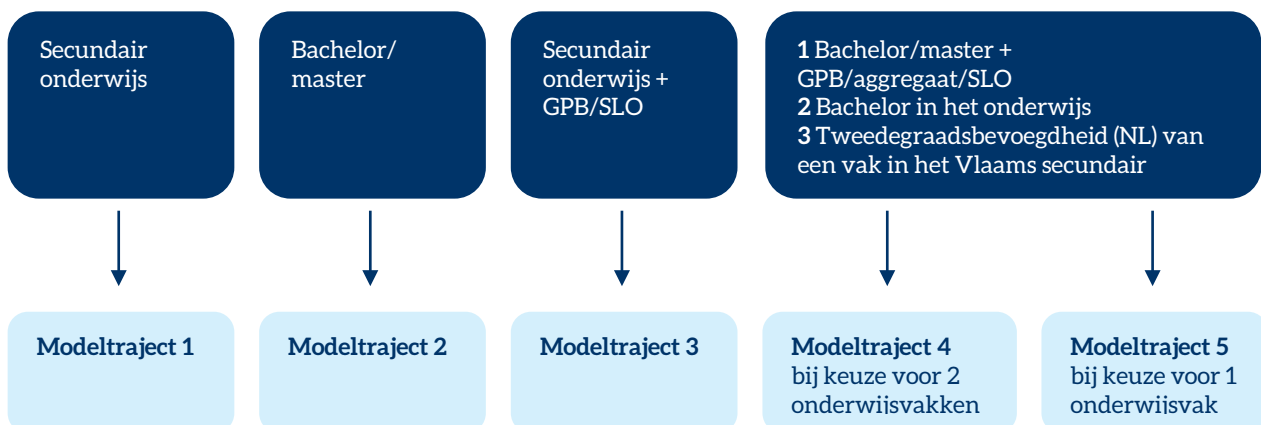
Secundair onderwijs

Bachelor/ master

Secundair onderwijs + GPB/SLO

**1** Bachelor/master + GPB/aggregaat/SLO
**2** Bachelor in het onderwijs
**3** Tweedegraadsbevoegdheid (NL) van een vak in het Vlaams secundair

**Modeltraject 1**

**Modeltraject 2**

**Modeltraject 3**

**Modeltraject 4** bij keuze voor 2 onderwijsvakken

**Modeltraject 5** bij keuze voor 1 onderwijsvak